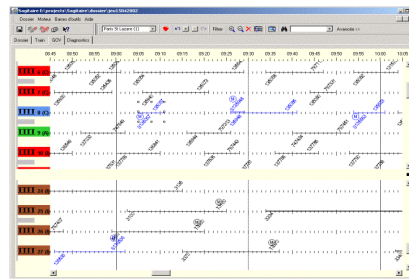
Sagittaire (r:\projects\Sagittaire\dossier\jeux\20n2002)

Dossier Moteur Bases d'Outils Aide

Paris St Lazare (1)

Filtre

Anxiende >>

Dossier Train SGH Diagnostics

09:45 09:50 09:55 09:00 09:05 09:10 09:15 09:20 09:25 09:30 09:35 09:40 09:45

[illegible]